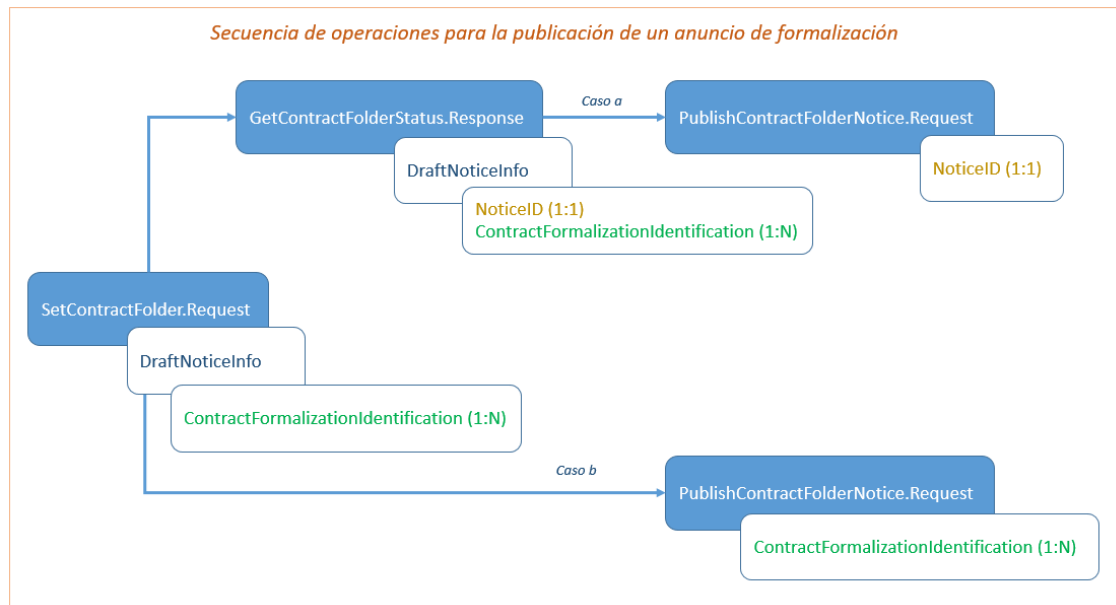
Secuencia de operaciones para la publicación de un anuncio de formalización

GetContractFolderStatus.Response

Caso a

PublishContractFolderNotice.Request

DraftNoticeInfo

NoticeID (1:1)

NoticeID (1:1)
ContractFormalizationIdentification (1:N)

SetContractFolder.Request

DraftNoticeInfo

ContractFormalizationIdentification (1:N)

Caso b

PublishContractFolderNotice.Request

ContractFormalizationIdentification (1:N)